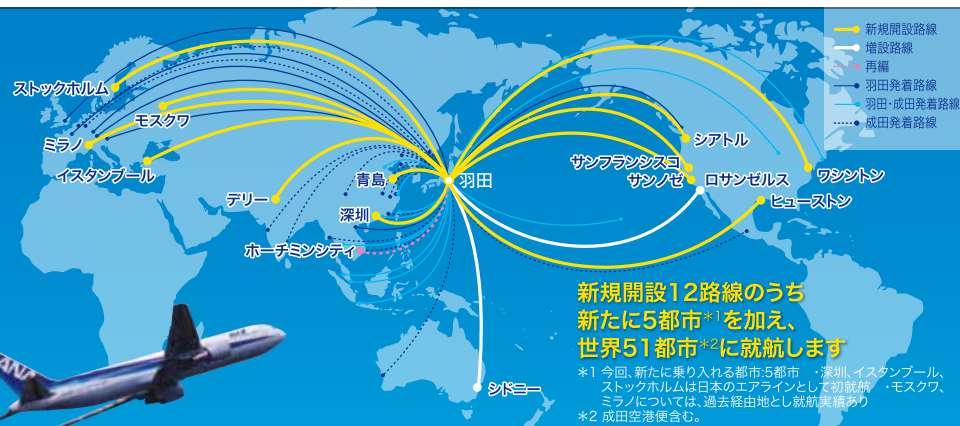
新規開設路線
増設路線
再編
羽田発着路線
羽田・成田発着路線
成田発着路線

ストックホルム
モスクワ
ミラノ
イスタンブール
デリー
青島
深圳
ホーチミンシティ
羽田
シドニー
シアトル
サンフランシスコ
サンノゼ
ロサンゼルス
ワシントン
ヒューストン

新規開設12路線のうち
新たに5都市*1を加え、
世界51都市*2に就航します

*1 今回、新たに乗り入れる都市:5都市 ・深圳、イスタンブール、ストックホルムは日本のエアラインとして初就航 ・モスクワ、ミラノについては、過去経由地とし就航実績あり
*2 成田空港便含む。